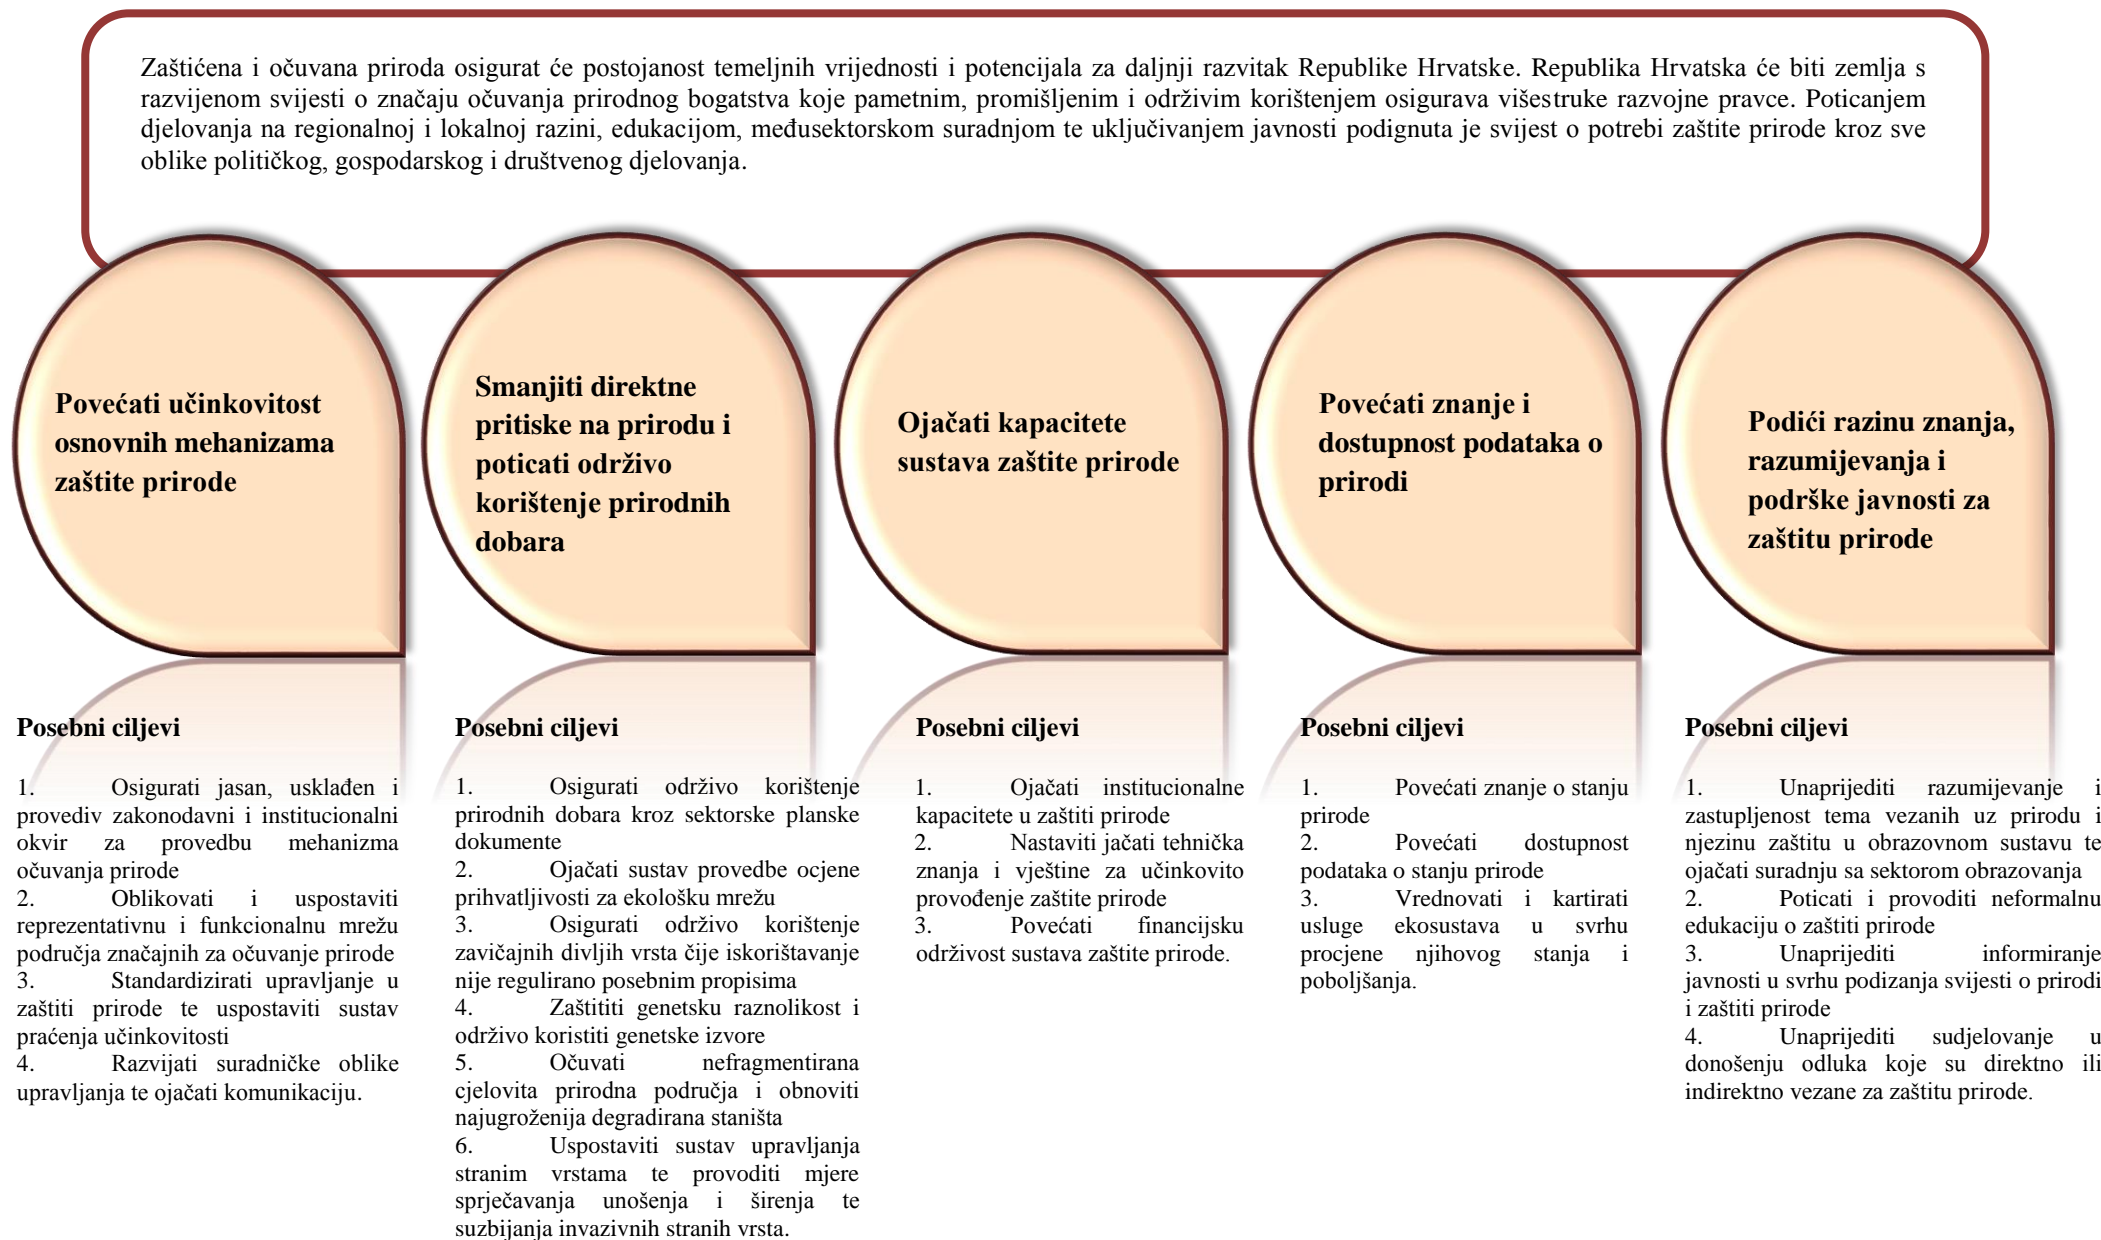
Zaštićena i očuvana priroda osigurat će postojanost temeljnih vrijednosti i potencijala za daljnji razvitak Republike Hrvatske. Republika Hrvatska će biti zemlja s razvijenom svijesti o značaju očuvanja prirodnog bogatstva koje pametnim, promišljenim i održivim korištenjem osigurava višestruke razvojne pravce. Poticanjem djelovanja na regionalnoj i lokalnoj razini, edukacijom, međusektorskom suradnjom te uključivanjem javnosti podignuta je svijest o potrebi zaštite prirode kroz sve oblike političkog, gospodarskog i društvenog djelovanja.

Povećati učinkovitost osnovnih mehanizama zaštite prirode

Posebni ciljevi

1. Osigurati jasan, usklađen i provediv zakonodavni i institucionalni okvir za provedbu mehanizma očuvanja prirode
2. Oblikovati i uspostaviti reprezentativnu i funkcionalnu mrežu područja značajnih za očuvanje prirode
3. Standardizirati upravljanje u zaštiti prirode te uspostaviti sustav praćenja učinkovitosti
4. Razvijati suradničke oblike upravljanja te ojačati komunikaciju.

Smanjiti direktne pritiske na prirodu i poticati održivo korištenje prirodnih dobara

Posebni ciljevi

1. Osigurati održivo korištenje prirodnih dobara kroz sektorske planske dokumente
2. Ojačati sustav provedbe ocjene prihvatljivosti za ekološku mrežu
3. Osigurati održivo korištenje zavičajnih divljih vrsta čije iskorištavanje nije regulirano posebnim propisima
4. Zaštititi genetsku raznolikost i održivo koristiti genetske izvore
5. Očuvati nefragmentirana cjelovita prirodna područja i obnoviti najugroženija degradirana staništa
6. Uspostaviti sustav upravljanja stranim vrstama te provoditi mjere sprječavanja unošenja i širenja te suzbijanja invazivnih stranih vrsta.

Ojačati kapacitete sustava zaštite prirode

Posebni ciljevi

1. Ojačati institucionalne kapacitete u zaštiti prirode
2. Nastaviti jačati tehnička znanja i vještine za učinkovito provođenje zaštite prirode
3. Povećati financijsku održivost sustava zaštite prirode.

Povećati znanje i dostupnost podataka o prirodi

Posebni ciljevi

1. Povećati znanje o stanju prirode
2. Povećati dostupnost podataka o stanju prirode
3. Vrednovati i kartirati usluge ekosustava u svrhu procjene njihovog stanja i poboljšanja.

Podići razinu znanja, razumijevanja i podrške javnosti za zaštitu prirode

Posebni ciljevi

1. Unaprijediti razumijevanje i zastupljenost tema vezanih uz prirodu i njezinu zaštitu u obrazovnom sustavu te ojačati suradnju sa sektorom obrazovanja
2. Poticati i provoditi neformalnu edukaciju o zaštiti prirode
3. Unaprijediti informiranje javnosti u svrhu podizanja svijesti o prirodi i zaštiti prirode
4. Unaprijediti sudjelovanje u donošenju odluka koje su direktno ili indirektno vezane za zaštitu prirode.